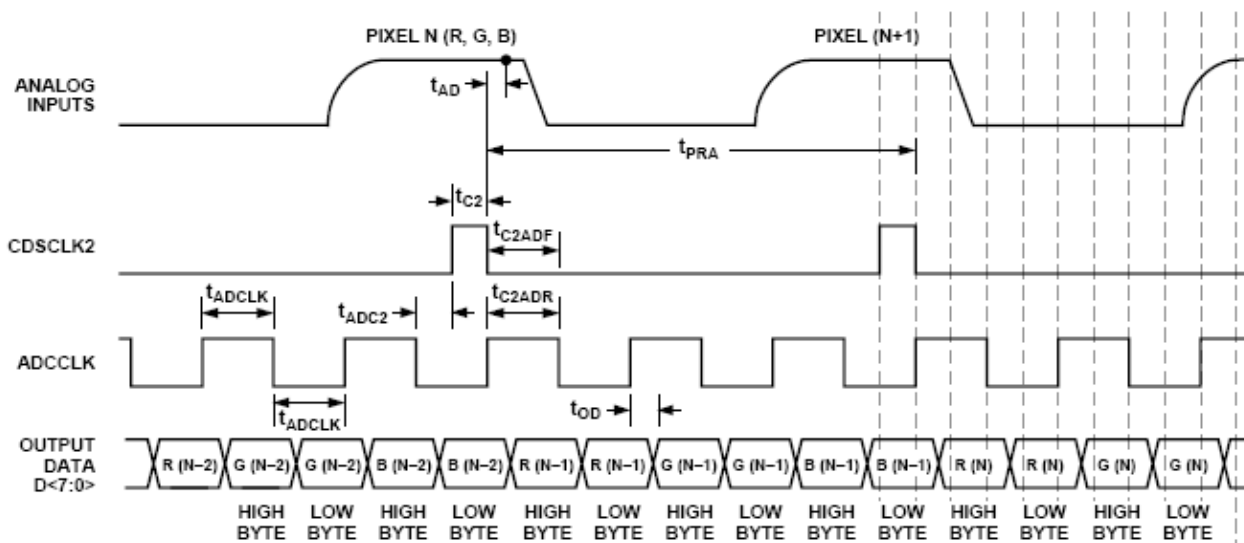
PIXEL N (R, G, B)

PIXEL (N+1)

ANALOG INPUTS

$t_{AD}$

$t_{PRA}$

$t_{C2}$

CDSCLK2

$t_{C2ADF}$

$t_{ADCLK}$

$t_{ADC2}$

$t_{C2ADR}$

ADCCLK

$t_{ADCLK}$

$t_{OD}$

OUTPUT DATA D<7:0>

R (N−2) G (N−2) G (N−2) B (N−2) B (N−2) R (N−1) R (N−1) G (N−1) G (N−1) B (N−1) B (N−1) R (N) R (N) G (N) G (N)

HIGH BYTE LOW BYTE HIGH BYTE LOW BYTE HIGH BYTE LOW BYTE HIGH BYTE LOW BYTE HIGH BYTE LOW BYTE HIGH BYTE LOW BYTE